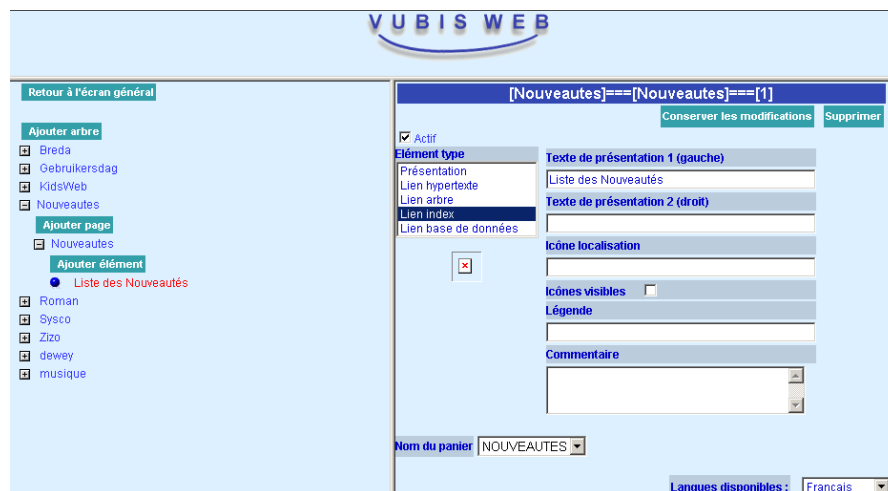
VUBIS WEB

Retour à l'écran général

Ajouter arbre
Breda
Gebruikersdag
KidsWeb
Nouveautes
Ajouter page
Nouveautes
Ajouter élément
Liste des Nouveautés
Roman
Sysco
Zizo
dewey
musique

[Nouveautes]===[Nouveautes]===[1]

Conserver les modifications
Supprimer

Actif

Elément type
Présentation
Lien hypertexte
Lien arbre
Lien index
Lien base de données

Texte de présentation 1 (gauche)
Liste des Nouveautés
Texte de présentation 2 (droit)
Icône localisation
Icônes visibles
Légende
Commentaire

Nom du panier
NOUVEAUTES

Langues disponibles :
Français